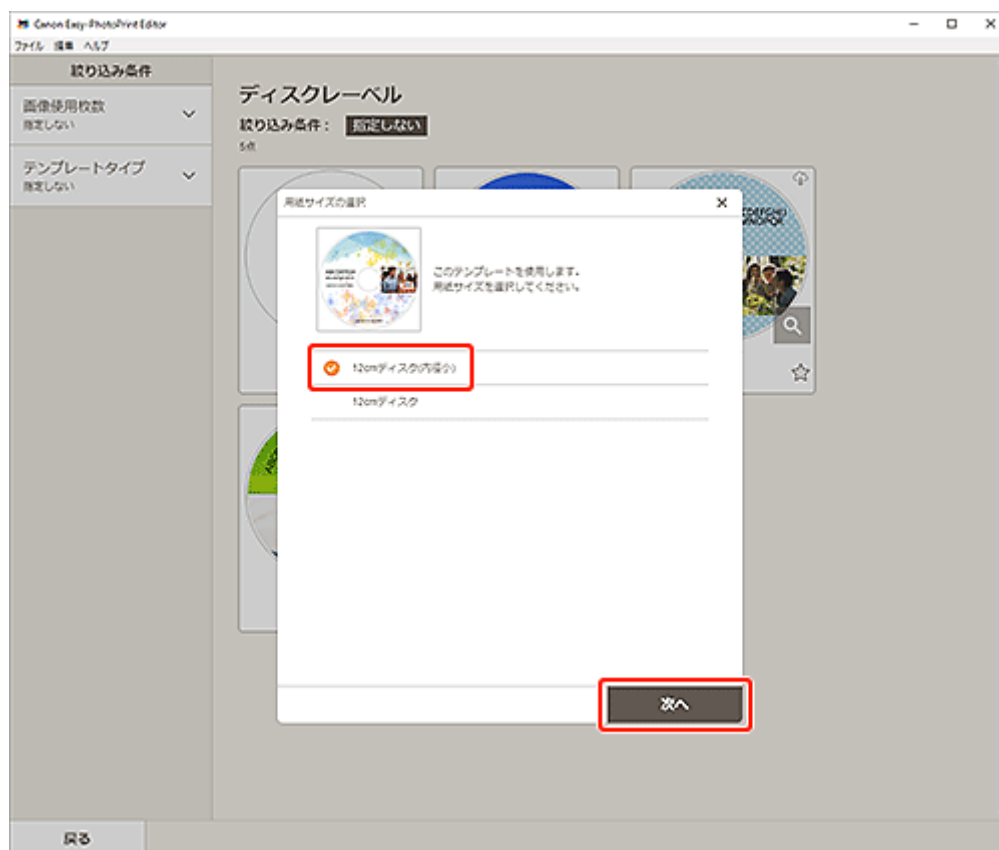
Canon Easy-PhotoPrint Editor

ファイル 編集 ヘルプ

絞り込み条件

画像使用枚数
指定しない

テンプレートタイプ
指定しない

ディスクレーベル

絞り込み条件： 指定しない

5点

用紙サイズの選択

このテンプレートを使用します。
用紙サイズを選択してください。

12cmディスク(内径小)

12cmディスク

次へ

戻る